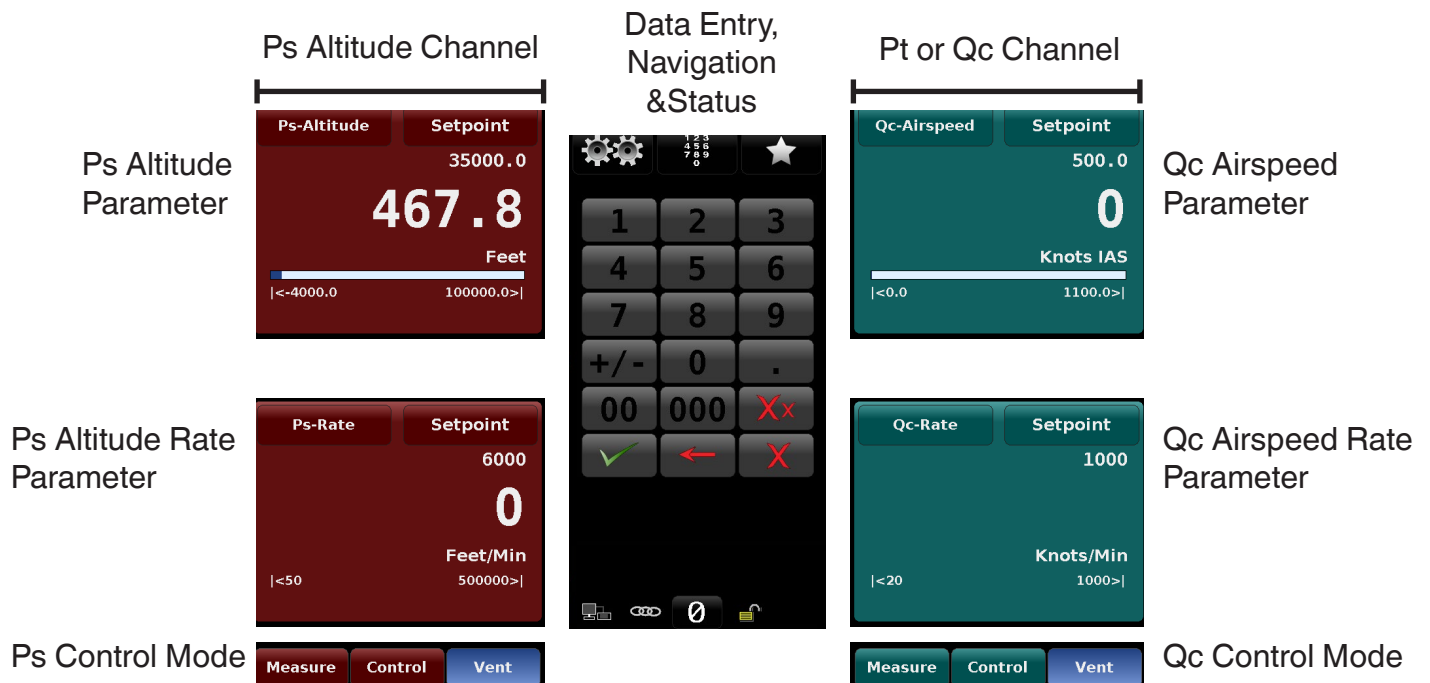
Ps Altitude Channel

Data Entry, Navigation &Status

Pt or Qc Channel

Ps Altitude Parameter

Ps-Altitude Setpoint
35000.0
467.8
Feet
|<-4000.0 100000.0>|

1 2 3 4 5 6 7 8 9 0

1 2 3
4 5 6
7 8 9
+/- 0 .
00 000 Xx
X

0

Qc-Airspeed Setpoint
500.0
0
Knots IAS
|<0.0 1100.0>|

Qc Airspeed Parameter

Ps Altitude Rate Parameter

Ps-Rate Setpoint
6000
0
Feet/Min
|<50 500000>|

Qc-Rate Setpoint
1000
Knots/Min
|<20 1000>|

Qc Airspeed Rate Parameter

Ps Control Mode

Measure Control Vent

Measure Control Vent

Qc Control Mode